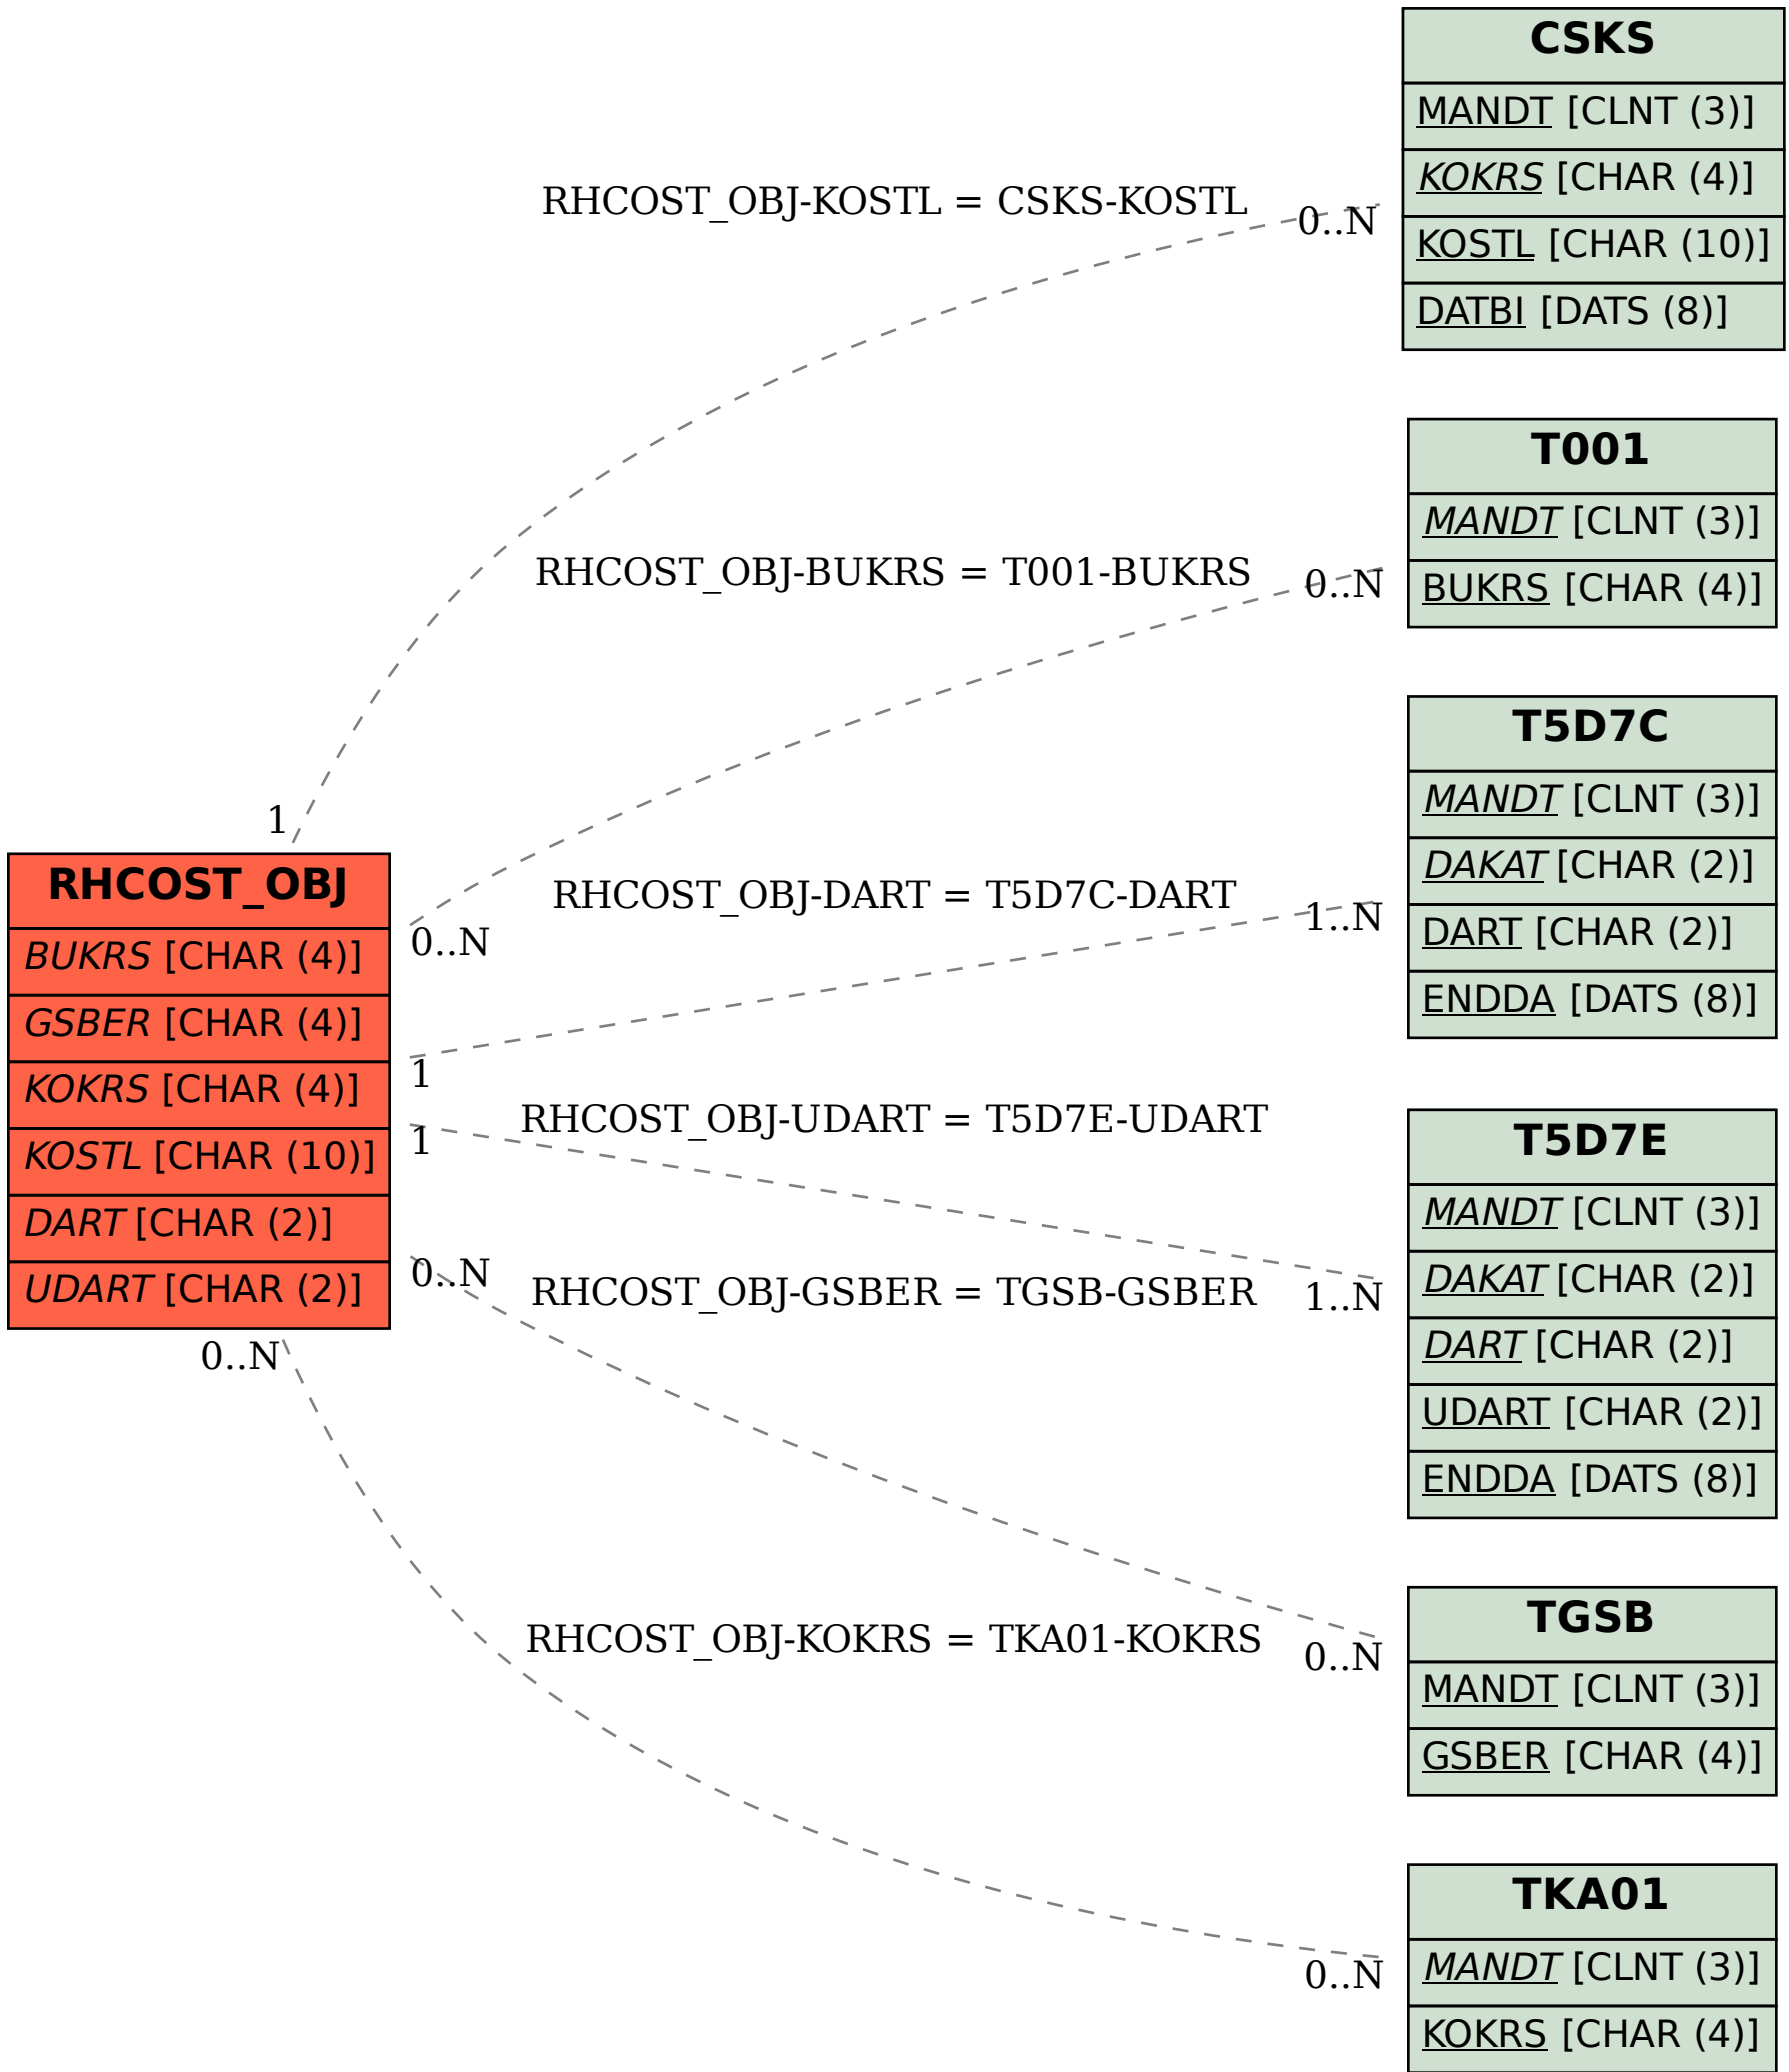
RHCOST_OBJ
BUKRS [CHAR (4)]
GSBER [CHAR (4)]
KOKRS [CHAR (4)]
KOSTL [CHAR (10)]
DART [CHAR (2)]
UDART [CHAR (2)]

RHCOST_OBJ-KOSTL = CSKS-KOSTL
1
0..N

CSKS
MANDT [CLNT (3)]
KOKRS [CHAR (4)]
KOSTL [CHAR (10)]
DATBI [DATS (8)]

RHCOST_OBJ-BUKRS = T001-BUKRS
0..N
0..N

T001
MANDT [CLNT (3)]
BUKRS [CHAR (4)]

RHCOST_OBJ-DART = T5D7C-DART
1
1..N

T5D7C
MANDT [CLNT (3)]
DAKAT [CHAR (2)]
DART [CHAR (2)]
ENDDA [DATS (8)]

RHCOST_OBJ-UDART = T5D7E-UDART
1
1..N

T5D7E
MANDT [CLNT (3)]
DAKAT [CHAR (2)]
DART [CHAR (2)]
UDART [CHAR (2)]
ENDDA [DATS (8)]

RHCOST_OBJ-GSBER = TGSB-GSBER
0..N
0..N

TGSB
MANDT [CLNT (3)]
GSBER [CHAR (4)]

RHCOST_OBJ-KOKRS = TKA01-KOKRS
0..N
0..N

TKA01
MANDT [CLNT (3)]
KOKRS [CHAR (4)]